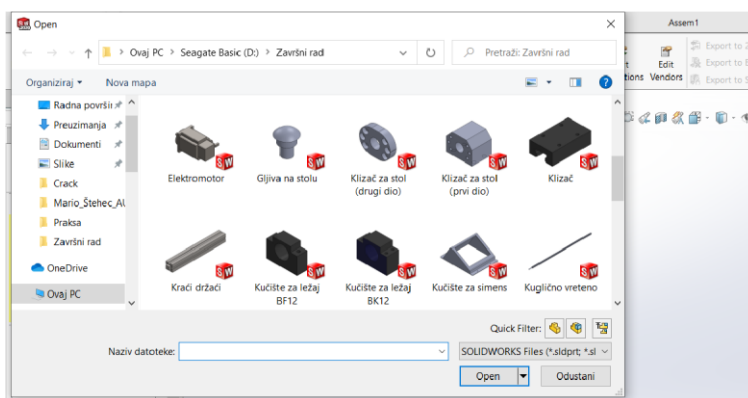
Open

Ovaj PC > Seagate Basic (D:) > Završni rad

Pretraži: Završni rad

Organiziraj ▾ Nova mapa

Radna površi
Preuzimanja
Dokumenti
Slike
Crack
Mario_Štehec_Al
Praksa
Završni rad
OneDrive
Ovaj PC

Elektromotor
Gljiva na stolu
Klizač za stol (drugi dio)
Klizač za stol (prvi dio)
Klizač
Kraći držači
Kućište za ležaj BF12
Kućište za ležaj BK12
Kućište za simens
Kuglično vreteno

Quick Filter:

Naziv datoteke:

SOLIDWORKS Files (*.sldprt; *.sl

Open

Odustani

Assem1

Edit Vendors

Export to
Export to
Export to

tions